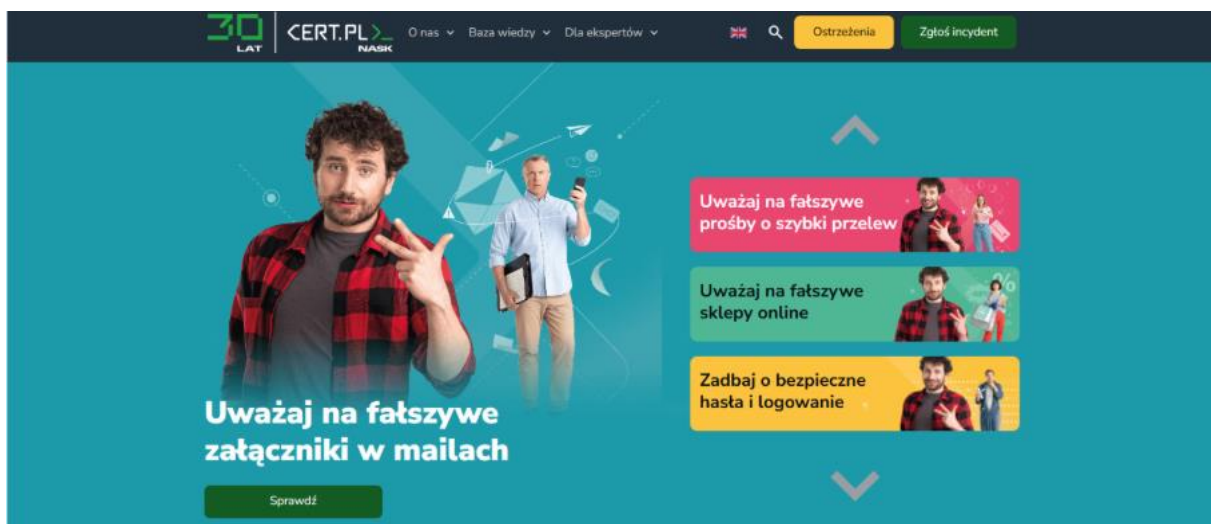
30 LAT

<CERT.PL>_ NASK

O nas
Baza wiedzy
Dla ekspertów

Ostrzeżenia
Zgłoś incydent

Uważaj na fałszywe prośby o szybki przelew

Uważaj na fałszywe sklepy online

Zadbaj o bezpieczne hasła i logowanie

Uważaj na fałszywe załączniki w mailach

Sprawdź